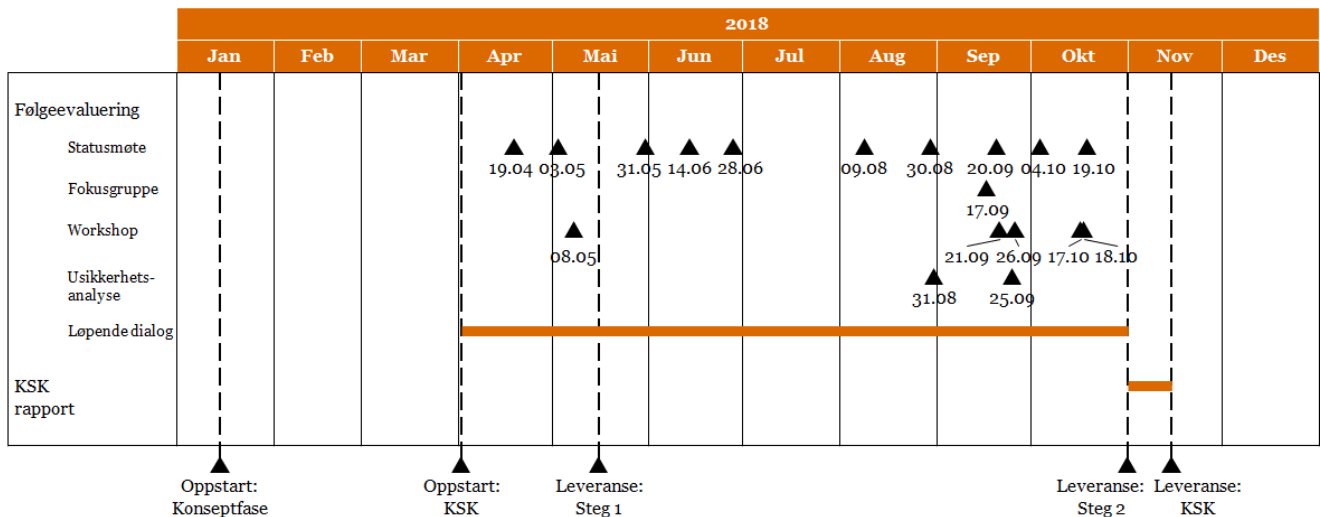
2018

| Jan | Feb | Mar | Apr | Mai | Jun | Jul | Aug | Sep | Okt | Nov | Des |
|---|---|---|---|---|---|---|---|---|---|---|---|

Følgeevaluering

Statusmøte 19.04 03.05 31.05 14.06 28.06 09.08 30.08 20.09 04.10 19.10

Fokusgruppe 17.09

Workshop 08.05 21.09 26.09 17.10 18.10

Usikkerhets-analyse 31.08 25.09

Løpende dialog

KSK rapport

Oppstart: Konseptfase

Oppstart: KSK

Leveranse: Steg 1

Leveranse: Steg 2

Leveranse: KSK